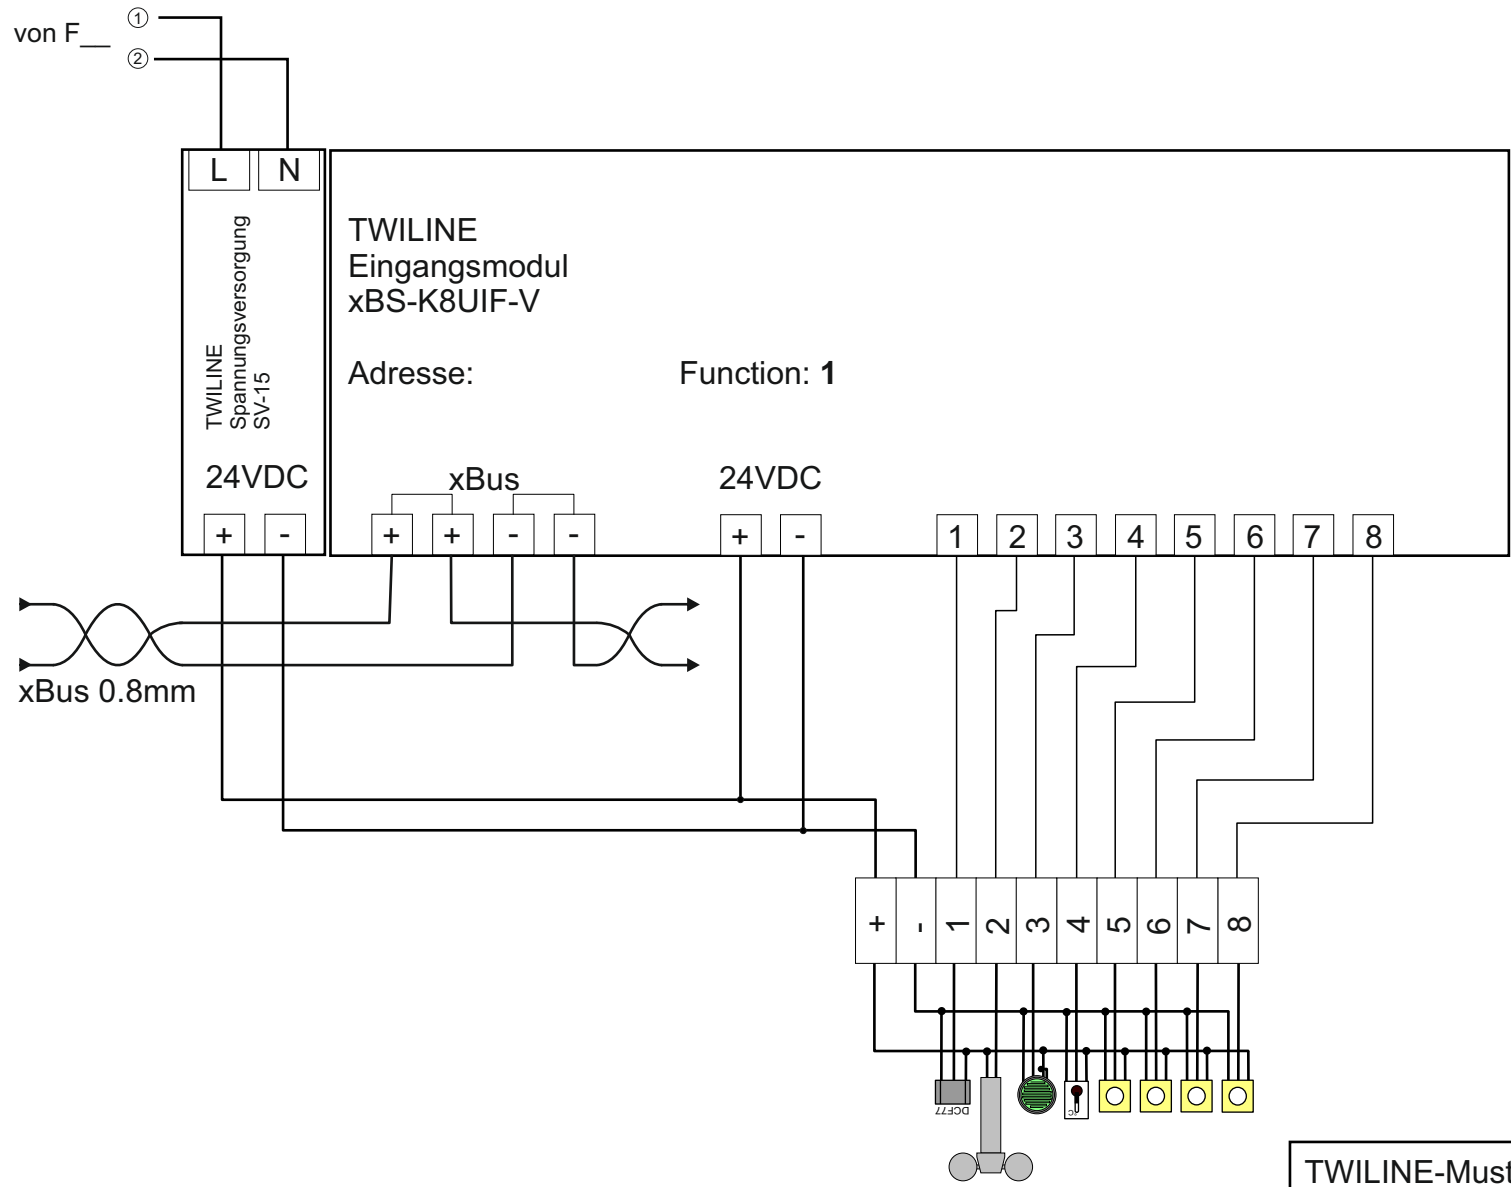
von F__ ① ②

L N

TWILINE
Spannungsversorgung
SV-15

24VDC

+ -

TWILINE
Eingangsmodul
xBS-K8UIF-V

Adresse:

Function: **1**

xBus

+ + - -

24VDC

+ -

1 2 3 4 5 6 7 8

xBus 0.8mm

+ - 1 2 3 4 5 6 7 8

DCF77

TWILINE-Must